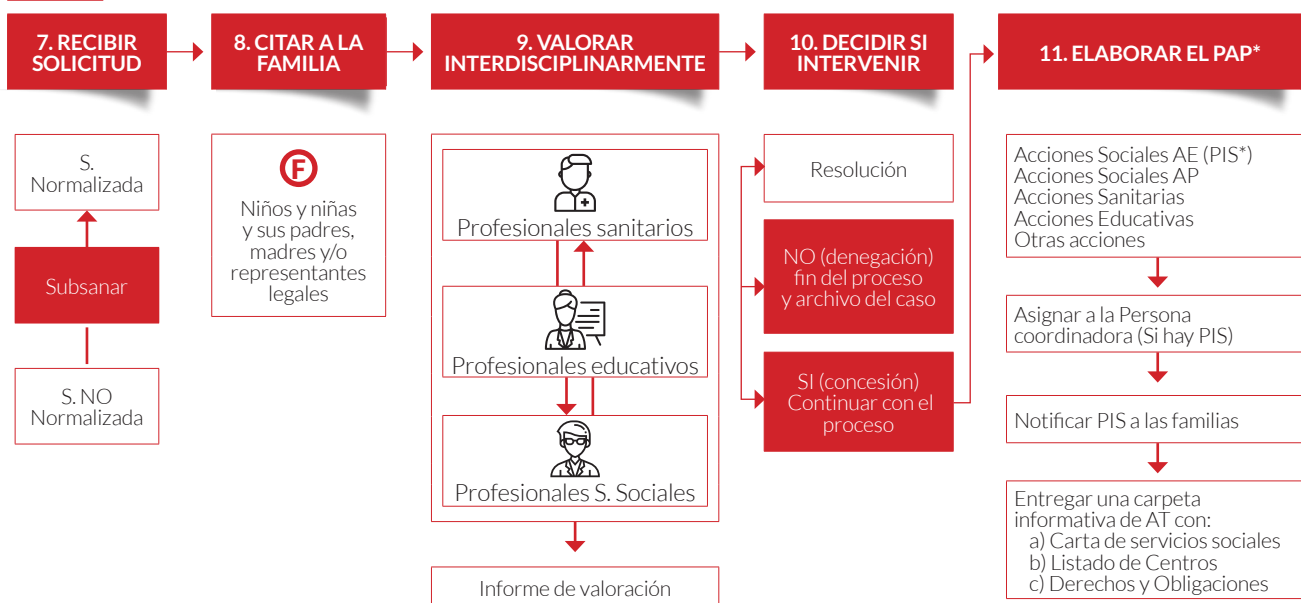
7. RECIBIR SOLICITUD

8. CITAR A LA FAMILIA

9. VALORAR INTERDISCIPLINARMENTE

10. DECIDIR SI INTERVENIR

11. ELABORAR EL PAP*

S. Normalizada

Subsanar

S. NO Normalizada

F

Niños y niñas y sus padres, madres y/o representantes legales

Profesionales sanitarios

Profesionales educativos

Profesionales S. Sociales

Informe de valoración

Resolución

NO (denegación) fin del proceso y archivo del caso

SI (concesión) Continuar con el proceso

Acciones Sociales AE (PIS*)
Acciones Sociales AP
Acciones Sanitarias
Acciones Educativas
Otras acciones

Asignar a la Persona coordinadora (Si hay PIS)

Notificar PIS a las familias

Entregar una carpeta informativa de AT con:
a) Carta de servicios sociales
b) Listado de Centros
c) Derechos y Obligaciones